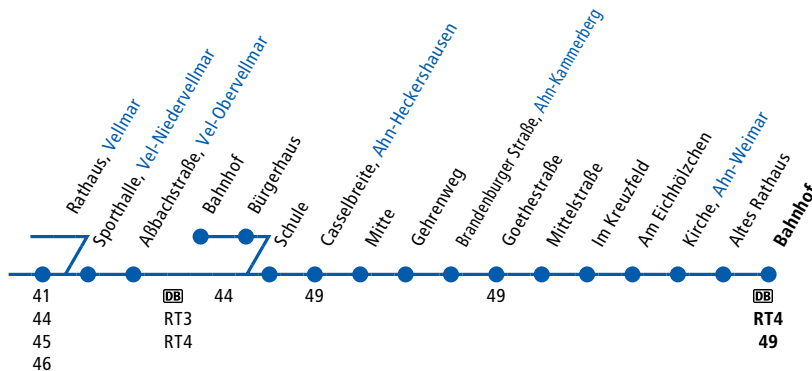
Rathaus, Vellmar
Sporthalle, Vel-Niedervellmar
Aßbachstraße, Vel-Obervellmar
Bahnhof
Bürgerhaus
Schule
Casselbreite, Ahn-Heckershausen
Mitte
Gehrenweg
Brandenburger Straße, Ahn-Kammerberg
Goethestraße
Mittelstraße
Im Kreuzfeld
Am Eichhölzchen
Kirche, Ahn-Weimar
Altes Rathaus
**Bahnhof**

41
44
45
46

DB
RT3
RT4

44

49

49

DB
**RT4**
**49**